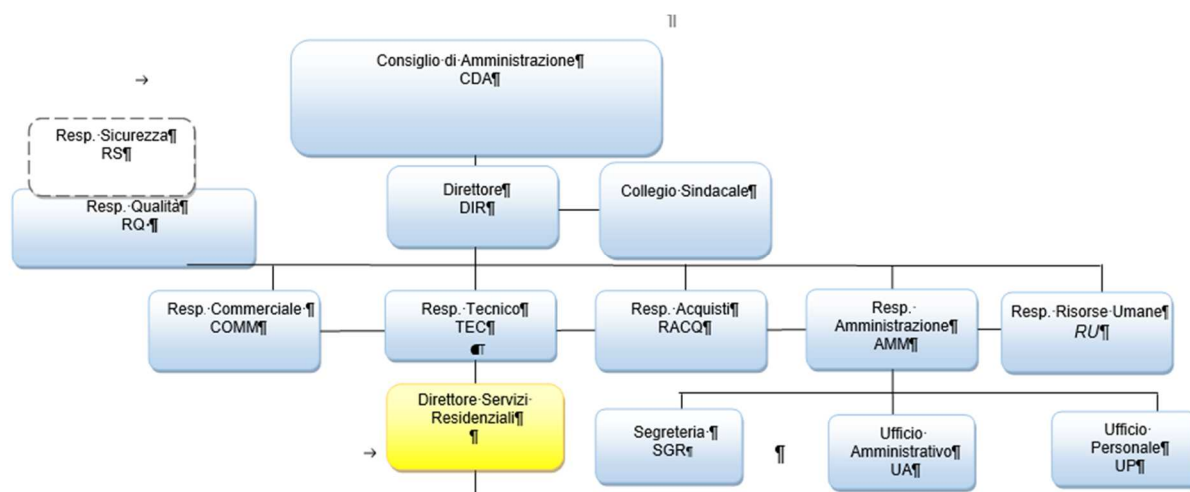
¶

→

Consiglio·di·Amministrazione¶
CDA¶

Resp.·Sicurezza¶
RS¶

Resp.·Qualità¶
RQ·¶

Direttore¶
DIR¶

Collegio·Sindacale¶

Resp.·Commerciale·¶
COMM¶

Resp.·Tecnico¶
TEC¶

Resp.·Acquisti¶
RACQ¶

Resp.·
Amministrazione¶
AMM¶

Resp.·Risorse·Umane¶
RU¶

→

Direttore·Servizi·
Residenziali¶
¶

Segreteria·¶
SGR¶

¶

Ufficio·
Amministrativo¶
UA¶

Ufficio·
Personale¶
UP¶